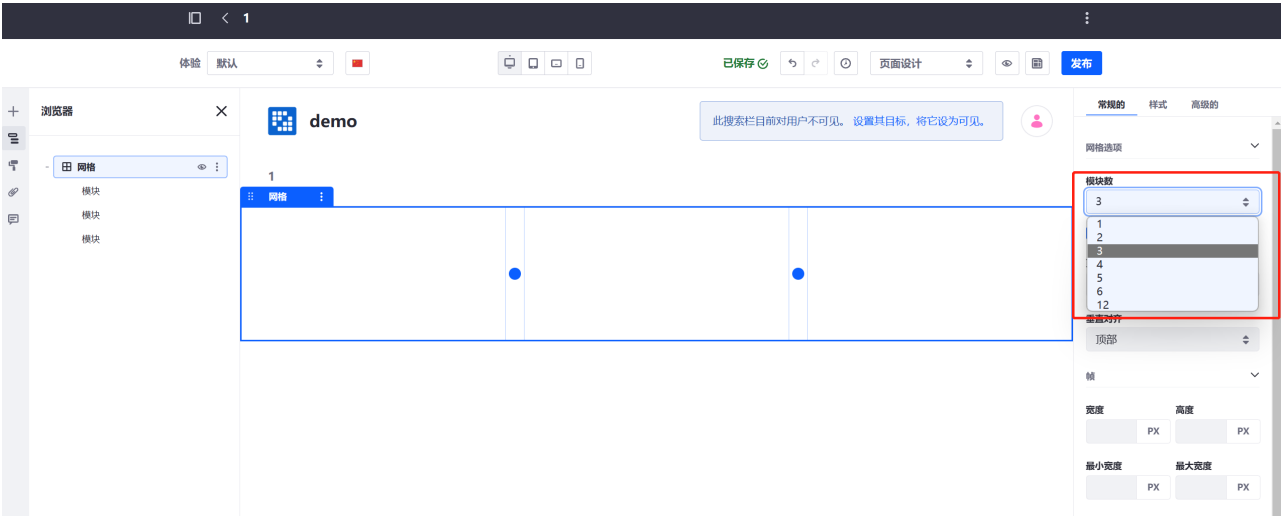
1

体验 默认

已保存

页面设计

发布

浏览器

网格
模块
模块
模块

demo

此搜索栏目前对用户不可见。设置其目标，将它设为可见。

1

网格

常规的 样式 高级的

网格选项

模块数

3

1
2
3
4
5
6
12

垂直对齐

顶部

帧

宽度 高度

PX PX

最小宽度 最大宽度

PX PX